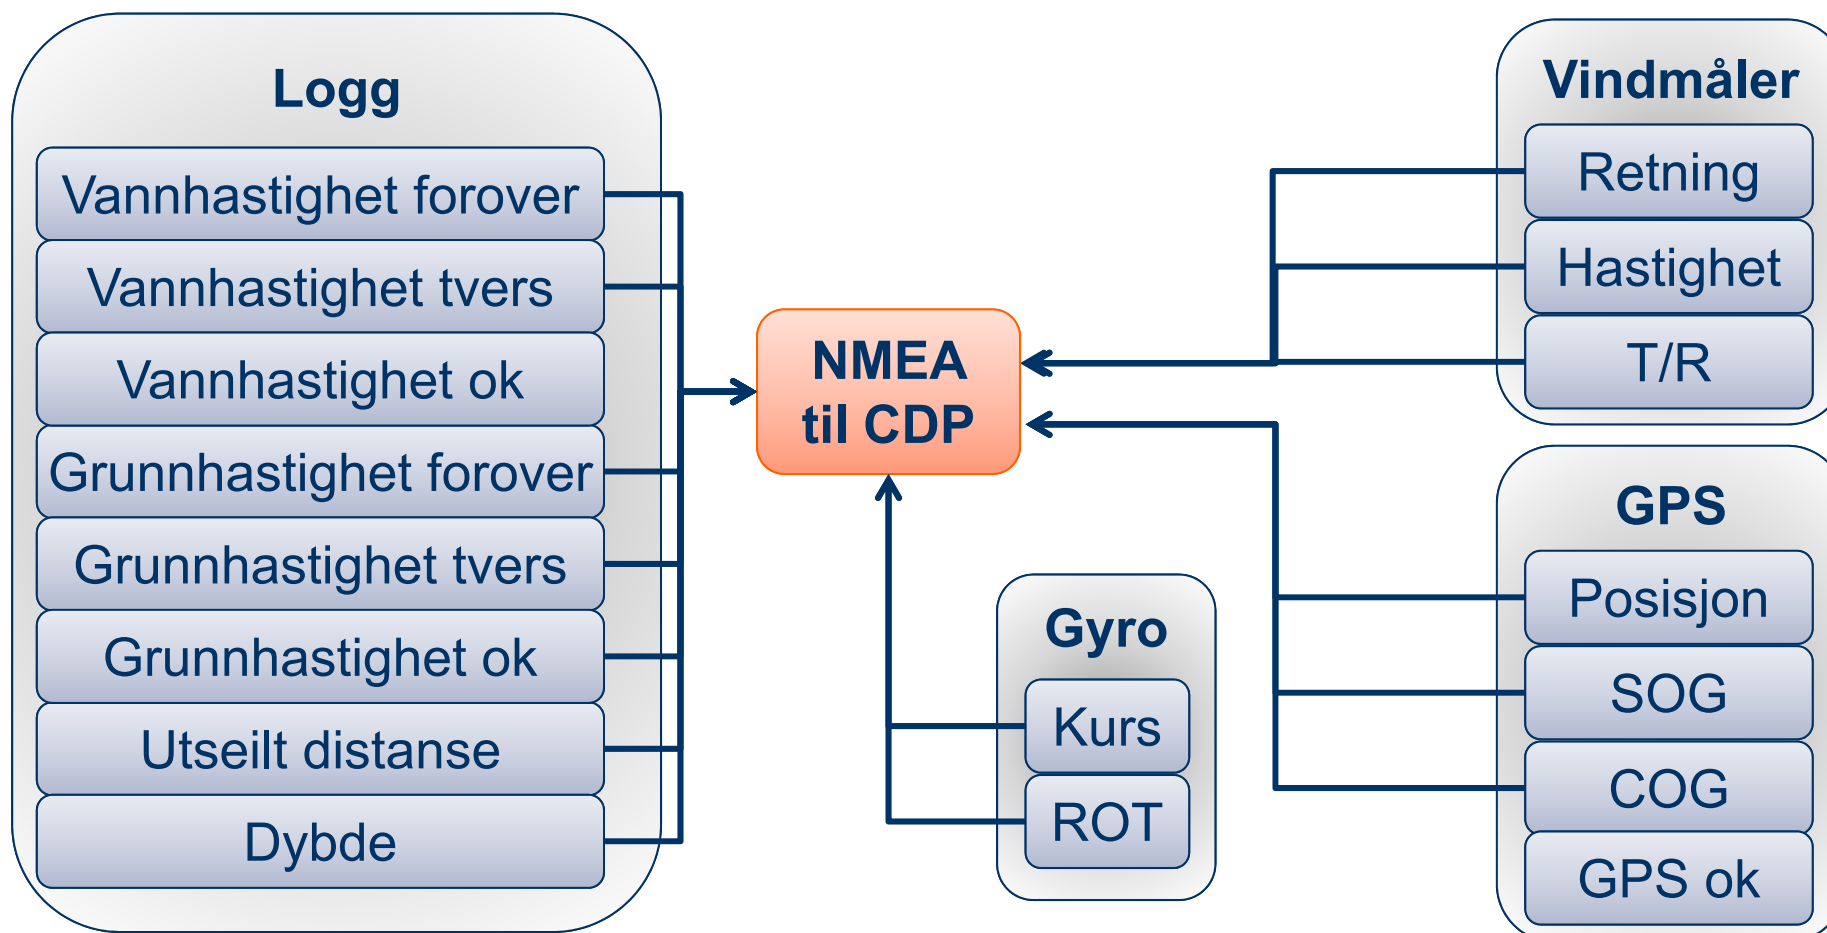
Logg

Vannhastighet forover

Vannhastighet tvers

Vannhastighet ok

Grunnhastighet forover

Grunnhastighet tvers

Grunnhastighet ok

Utseilt distanse

Dybde

NMEA til CDP

Vindmåler

Retning

Hastighet

T/R

GPS

Posisjon

SOG

COG

GPS ok

Gyro

Kurs

ROT